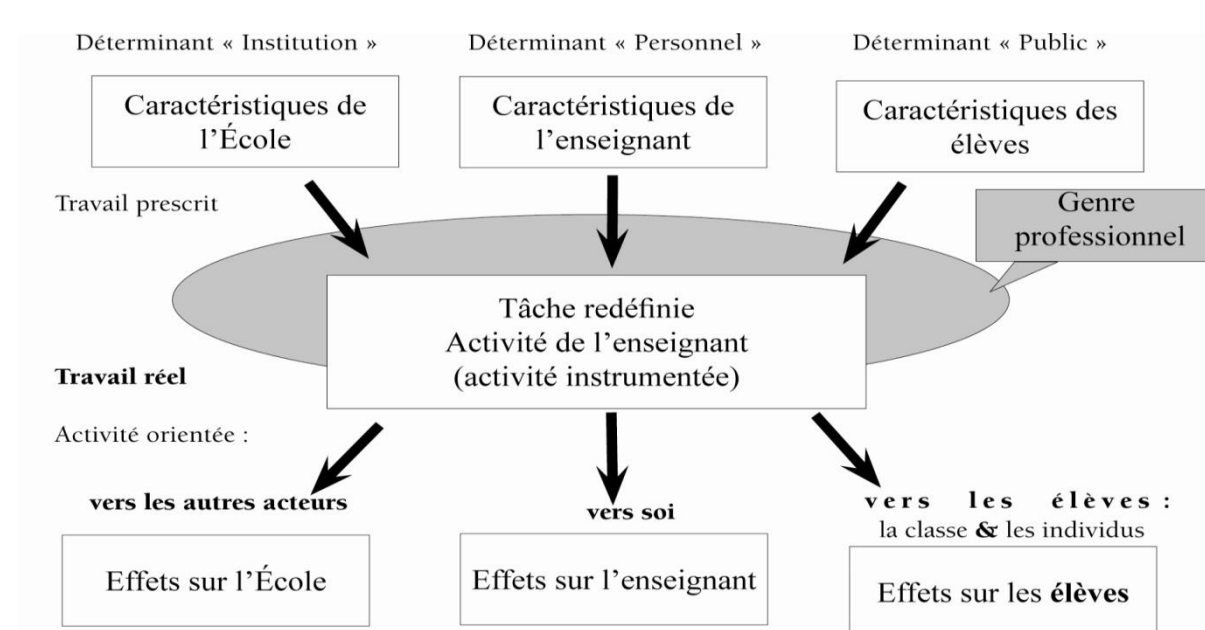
Déterminant « Institution »

Caractéristiques de l'École

Déterminant « Personnel »

Caractéristiques de l'enseignant

Déterminant « Public »

Caractéristiques des élèves

Travail prescrit

Genre professionnel

Tâche redéfinie
Activité de l'enseignant
(activité instrumentée)

**Travail réel**

Activité orientée :

**vers les autres acteurs**

Effets sur l'École

**vers soi**

Effets sur l'enseignant

**vers les élèves :**
la classe & les individus

Effets sur les **élèves**